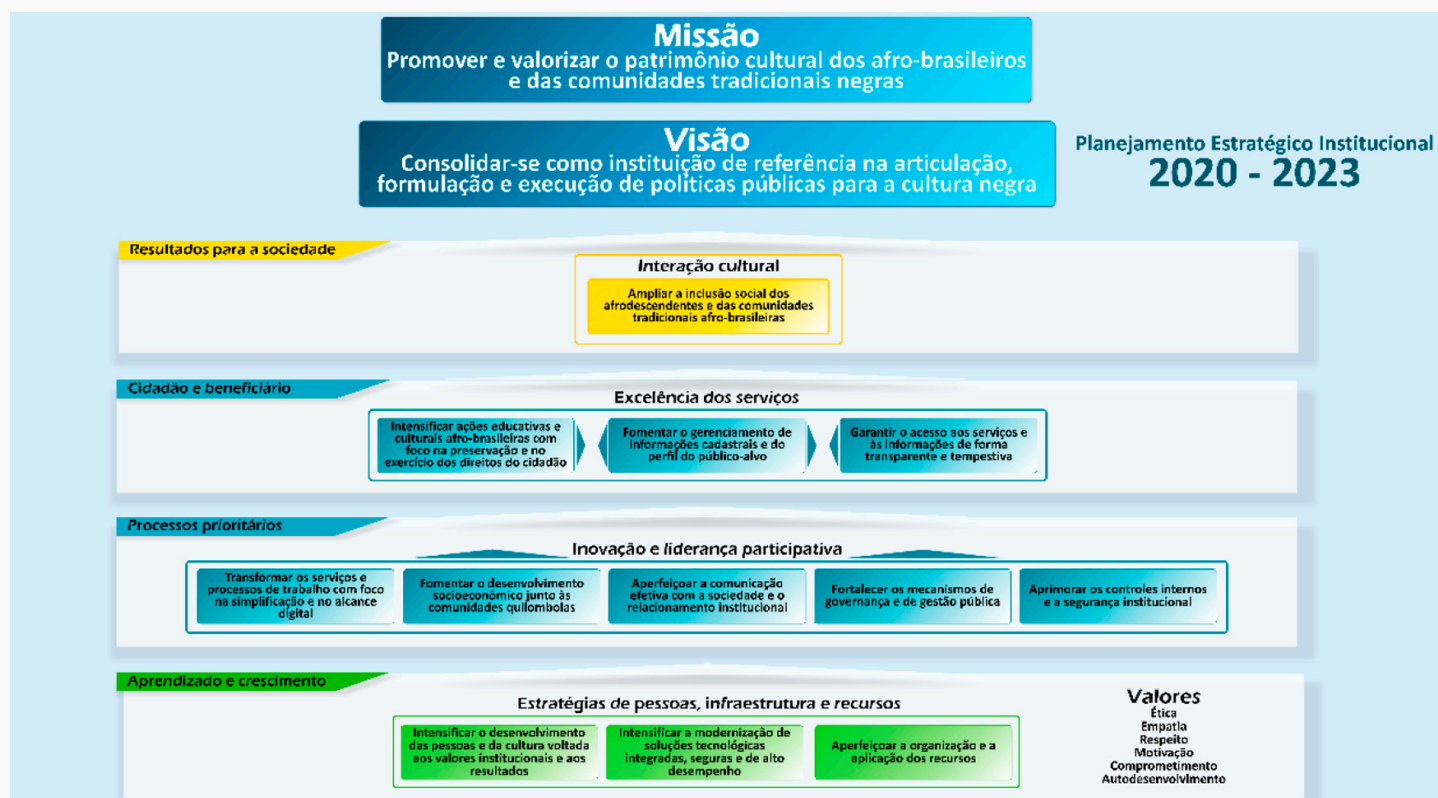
Missão
Promover e valorizar o patrimônio cultural dos afro-brasileiros e das comunidades tradicionais negras

Visão
Consolidar-se como instituição de referência na articulação, formulação e execução de políticas públicas para a cultura negra

Planejamento Estratégico Institucional
2020 - 2023

Resultados para a sociedade

Interação cultural

Ampliar a inclusão social dos afrodescendentes e das comunidades tradicionais afro-brasileiras

Cidadão e beneficiário

Excelência dos serviços

Intensificar ações educativas e culturais afro-brasileiras com foco na preservação e no exercício dos direitos do cidadão

Fomentar o gerenciamento de informações cadastrais e do perfil do público-alvo

Garantir o acesso aos serviços e às informações de forma transparente e tempestiva

Processos prioritários

Inovação e liderança participativa

Transformar os serviços e processos de trabalho com foco na simplificação e no alcance digital

Fomentar o desenvolvimento socioeconômico junto às comunidades quilombolas

Aperfeiçoar a comunicação efetiva com a sociedade e o relacionamento institucional

Fortalecer os mecanismos de governança e de gestão pública

Aprimorar os controles internos e a segurança institucional

Aprendizado e crescimento

Estratégias de pessoas, infraestrutura e recursos

Intensificar o desenvolvimento das pessoas e da cultura voltada aos valores institucionais e aos resultados

Intensificar a modernização de soluções tecnológicas integradas, seguras e de alto desempenho

Aperfeiçoar a organização e a aplicação dos recursos

Valores
Ética
Empatia
Respeito
Motivação
Comprometimento
Autodesenvolvimento